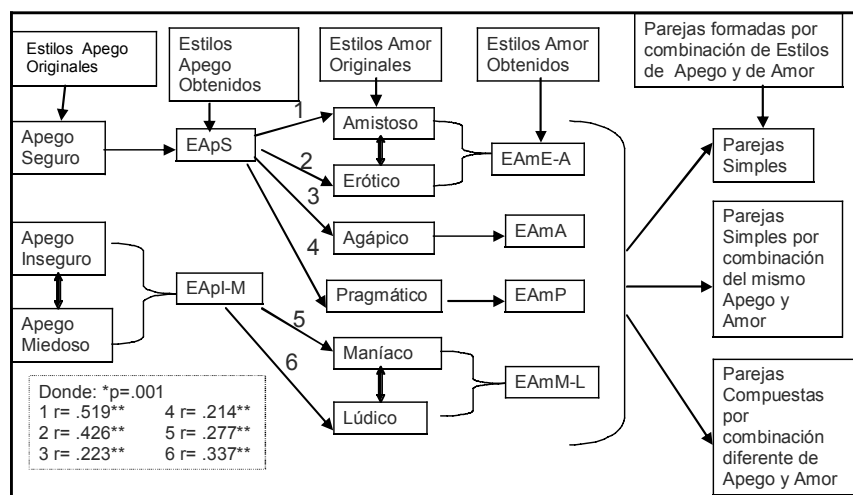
Estilos Apego Originales

Estilos Apego Obtenidos

Estilos Amor Originales

Estilos Amor Obtenidos

Parejas formadas por combinación de Estilos de Apego y de Amor

Apego Seguro

EApS

1

Amistoso

2

Erótico

EAmE-A

3

Agápico

EAmA

4

Pragmático

EAmP

Apego Inseguro

Apego Miedoso

EApI-M

5

Maníaco

6

Lúdico

EAmM-L

Parejas Simples

Parejas Simples por combinación del mismo Apego y Amor

Parejas Compuestas por combinación diferente de Apego y Amor

Donde: *p=.001
1 r= .519** 4 r= .214**
2 r= .426** 5 r= .277**
3 r= .223** 6 r= .337**